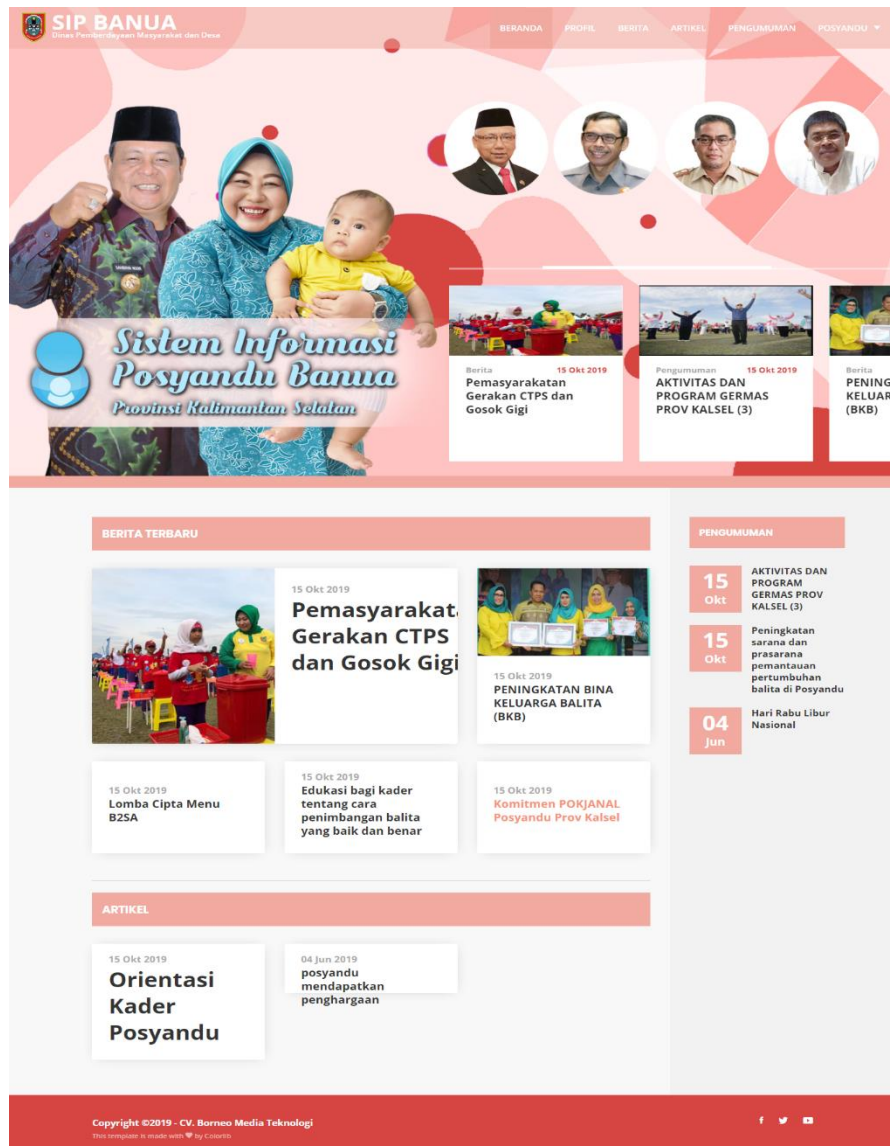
SIP BANUA
Dinas Pemberdayaan Masyarakat dan Desa

BERANDA PROFIL BERITA ARTIKEL PENGUMUMAN POSYANDU

Sistem Informasi Posyandu Banua
Provinsi Kalimantan Selatan

Berita 15 Okt 2019
Pemasyarakatan Gerakan CTPS dan Gosok Gigi

Pengumuman 15 Okt 2019
AKTIVITAS DAN PROGRAM GERMAS PROV KALSEL (3)

Berita
PENING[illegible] KELUAR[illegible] (BKB)

BERITA TERBARU

15 Okt 2019
Pemasyarakat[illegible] Gerakan CTPS dan Gosok Gigi

15 Okt 2019
PENINGKATAN BINA KELUARGA BALITA (BKB)

15 Okt 2019
Lomba Cipta Menu B2SA

15 Okt 2019
Edukasi bagi kader tentang cara penimbangan balita yang baik dan benar

15 Okt 2019
Komitmen POKJANAL Posyandu Prov Kalsel

ARTIKEL

15 Okt 2019
Orientasi Kader Posyandu

04 Jun 2019
posyandu mendapatkan penghargaan

PENGUMUMAN

15 Okt
AKTIVITAS DAN PROGRAM GERMAS PROV KALSEL (3)

15 Okt
Peningkatan sarana dan prasarana pemantauan pertumbuhan balita di Posyandu

04 Jun
Hari Rabu Libur Nasional

Copyright ©2019 - CV. Borneo Media Teknologi
This template is made with ♥ by Colorlib